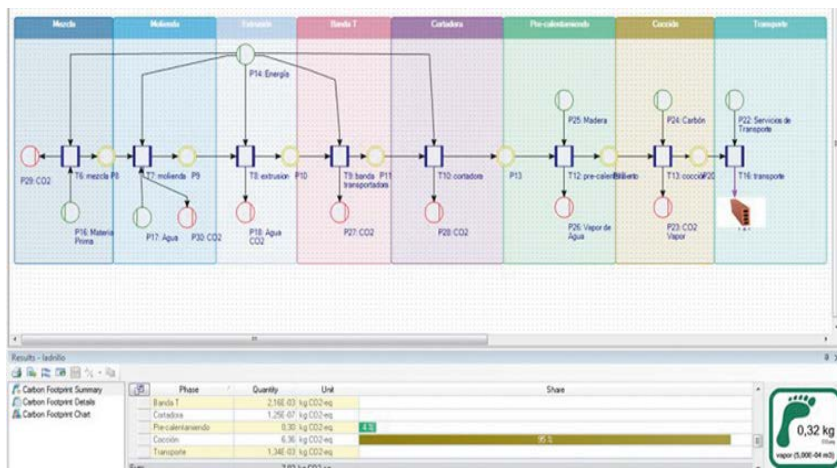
Mezcla
Molienda
Extrusión
Banda T
Cortadora
Pre-calentamiento
Cocción
Transporte

P14: Energía
P25: Madera
P24: Carbón
P22: Servicios de Transporte
P29: CO2
T6: mezcla
P8
T7: molienda
P9
T8: extrusion
P10
T9: banda transportadora
P11
T10: cortadora
P13
T12: pre-calentamiento
T13: cocción
P20
T16: transporte
P16: Materia Prima
P17: Agua
P30: CO2
P18: Agua CO2
P27: CO2
P28: CO2
P26: Vapor de Agua
P23: CO2 Vapor

Results - ladrillo
Carbon Footprint Summary
Carbon Footprint Details
Carbon Footprint Chart

| Phase | Quantity | Unit | Share |
|---|---|---|---|
| Banda T | 2,16E-03 | kg CO2-eq | |
| Cortadora | 1,25E-07 | kg CO2-eq | |
| Pre-calentamiento | 0,30 | kg CO2-eq | 4 % |
| Cocción | 6,36 | kg CO2-eq | 95 % |
| Transporte | 1,34E-03 | kg CO2-eq | |

0,32 kg
vapor (5,000-04 m3)